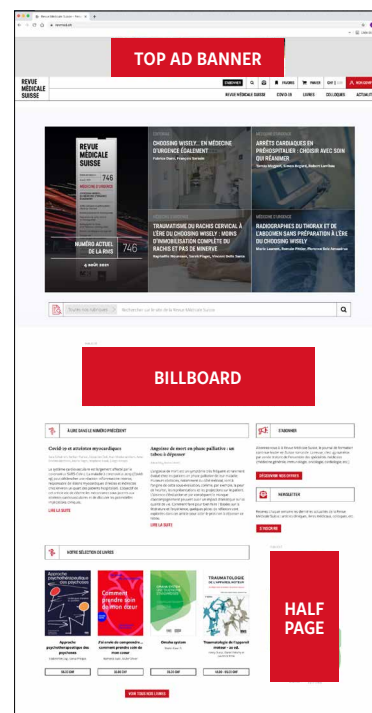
TOP AD BANNER

REVUE MÉDICALE SUISSE

REVUE MÉDICALE SUISSE COVID-19 LIVRES COLLOQUES ACTUALITÉS

REVUE MÉDICALE SUISSE

746

NUMÉRO ACTUEL DE LA RMS

746

CHOOSING WISELY... EN MÉDECINE D'URGENCE ÉGALEMENT

ARRÊTS CARDIAQUES EN PRÉHOSPITALIER : CHOISIR AVEC SOIN QUI RÉANIMER

TRAUMATISME DU RACHIS CERVICAL À L'ÈRE DU CHOOSING WISELY : AVEUS D'IMMOBILISATION COMPLÈTE DU RACHIS ET PAS DE MINERVE

RADIOGRAPHIES DU THORAX ET DE L'ABDOMEN SANS PRÉPARATION À L'ÈRE DU CHOOSING WISELY

BILLBOARD

À LIRE DANS LE NUMÉRO PRÉCÉDENT

Covid-19 et atteintes myocardiques

Angoisse de mort en phase palliative : un tabou à dépasser

LIRE LA SUITE

LIRE LA SUITE

S'ABONNER

NEWSLETTER

S'INSCRIRE

NOTRE SÉLECTION DE LIVRES

Approche psychothérapeutique des psychoses

Comment prendre soin de mon cœur

Omnia system

TRAUMATOLOGIE DE L'APPAREIL MOTEUR

HALF PAGE

VOIR TOUS NOS LIVRES